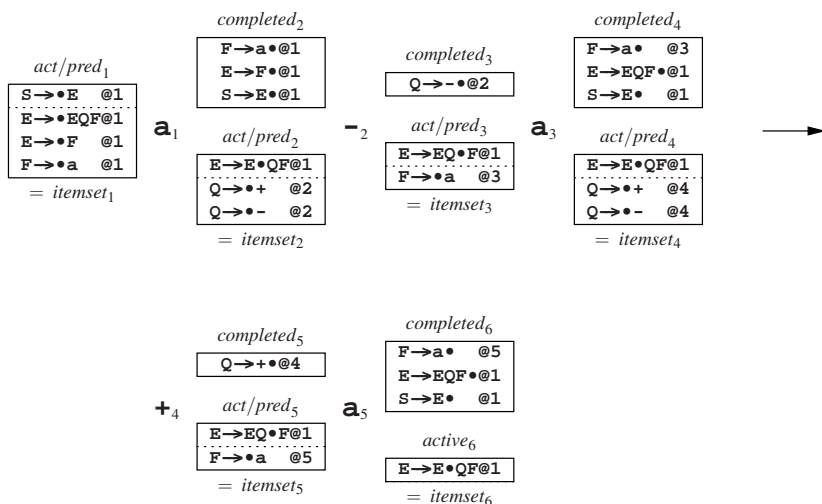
$act/pred_1$

| S→•E @1 |
|---|
| E→•EQF@1 |
| E→•F @1 |
| F→•a @1 |

$= itemset_1$

$\mathbf{a}_1$

$completed_2$

| F→a•@1 |
|---|
| E→F•@1 |
| S→E•@1 |

$act/pred_2$

| E→E•QF@1 |
|---|
| Q→•+ @2 |
| Q→•- @2 |

$= itemset_2$

$-_2$

$completed_3$

| Q→-•@2 |
|---|

$act/pred_3$

| E→EQ•F@1 |
|---|
| F→•a @3 |

$= itemset_3$

$\mathbf{a}_3$

$completed_4$

| F→a• @3 |
|---|
| E→EQF•@1 |
| S→E• @1 |

$act/pred_4$

| E→E•QF@1 |
|---|
| Q→•+ @4 |
| Q→•- @4 |

$= itemset_4$

$+_4$

$completed_5$

| Q→+•@4 |
|---|

$act/pred_5$

| E→EQ•F@1 |
|---|
| F→•a @5 |

$= itemset_5$

$\mathbf{a}_5$

$completed_6$

| F→a• @5 |
|---|
| E→EQF•@1 |
| S→E• @1 |

$active_6$

| E→E•QF@1 |
|---|

$= itemset_6$